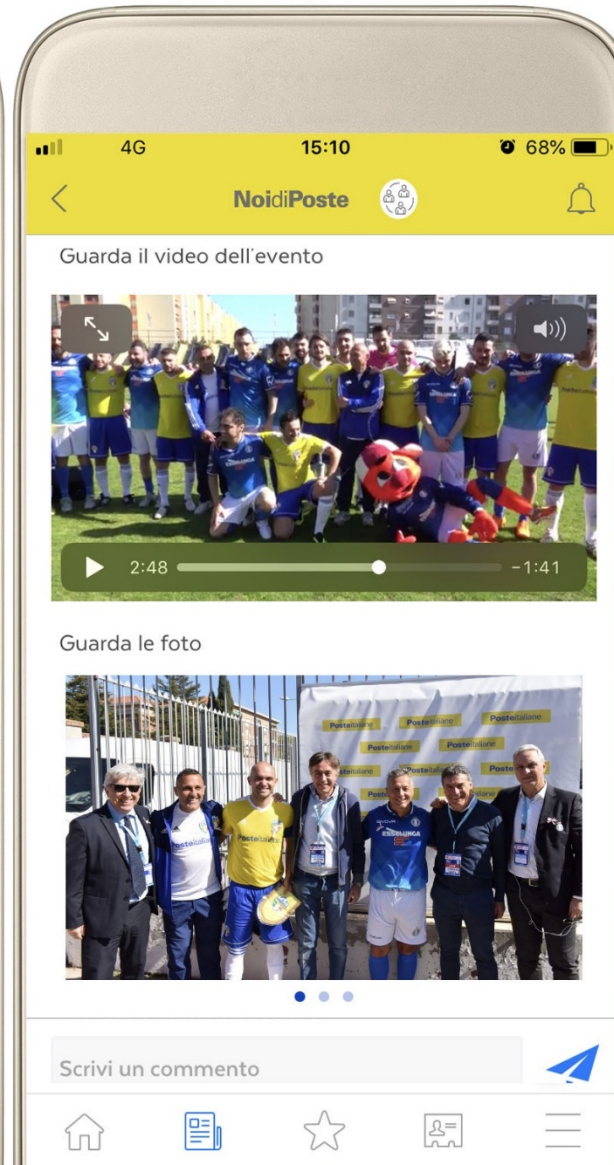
4G 15:10 68%

NoidiPoste

Guarda il video dell'evento

2:48 -1:41

Guarda le foto

Posteitaliane Posteitaliane Posteitaliane
Posteitaliane Posteitaliane
Posteitaliane Posteitaliane Poste
Posteitaliane

Scrivi un commento